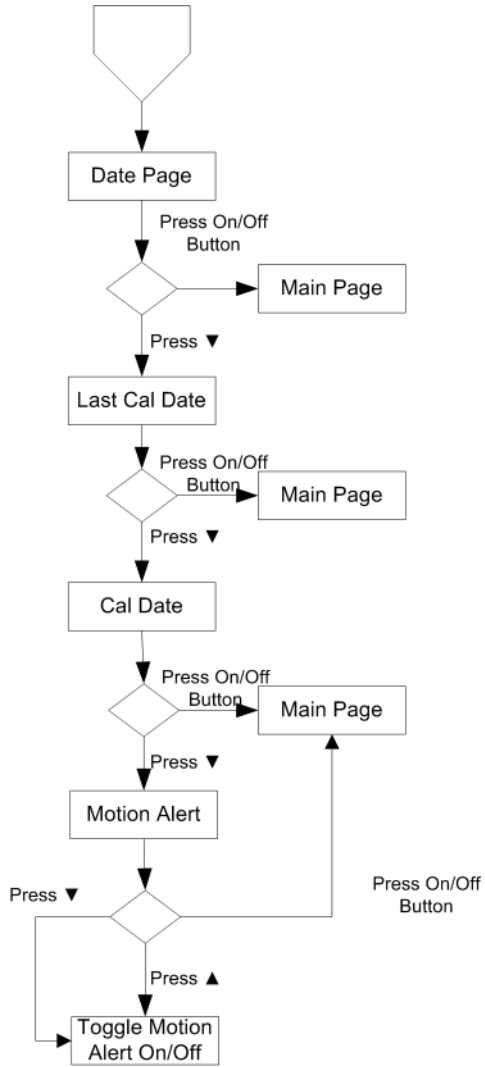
Date Page

Press On/Off Button

Main Page

Press ▼

Last Cal Date

Press On/Off Button

Main Page

Press ▼

Cal Date

Press On/Off Button

Main Page

Press ▼

Motion Alert

Press ▼

Press On/Off Button

Press ▲

Toggle Motion Alert On/Off